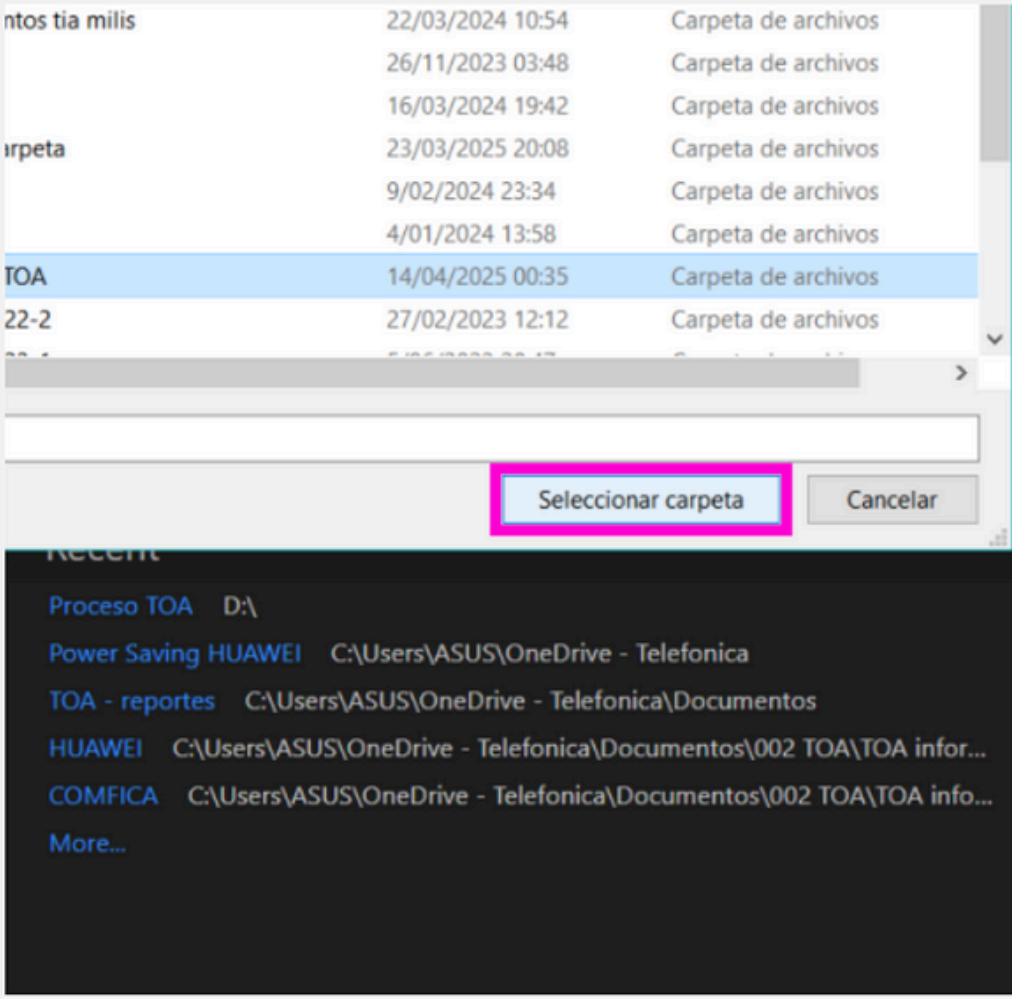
| ntos tia milis | 22/03/2024 10:54 | Carpeta de archivos |
|---|---|---|
| | 26/11/2023 03:48 | Carpeta de archivos |
| | 16/03/2024 19:42 | Carpeta de archivos |
| rpeta | 23/03/2025 20:08 | Carpeta de archivos |
| | 9/02/2024 23:34 | Carpeta de archivos |
| | 4/01/2024 13:58 | Carpeta de archivos |
| TOA | 14/04/2025 00:35 | Carpeta de archivos |
| 22-2 | 27/02/2023 12:12 | Carpeta de archivos |
| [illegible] | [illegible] | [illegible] |

Seleccionar carpeta

Cancelar

Recent

Proceso TOA D:\

Power Saving HUAWEI C:\Users\ASUS\OneDrive - Telefonica

TOA - reportes C:\Users\ASUS\OneDrive - Telefonica\Documentos

HUAWEI C:\Users\ASUS\OneDrive - Telefonica\Documentos\002 TOA\TOA infor...

COMFICA C:\Users\ASUS\OneDrive - Telefonica\Documentos\002 TOA\TOA info...

More...